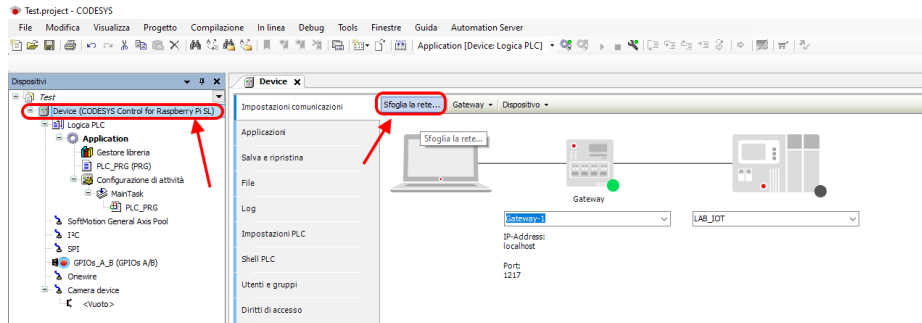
Test.project - CODESYS

File Modifica Visualizza Progetto Compilazione In linea Debug Tools Finestre Guida Automation Server

Application [Device: Logica PLC]

Dispositivi

Test
Device (CODESYS Control for Raspberry Pi SL)
Logica PLC
Application
Gestore libreria
PLC_PRG (PRG)
Configurazione di attività
MainTask
PLC_PRG
SoftMotion General Axis Pool
I²C
SPI
GPIOs_A_B (GPIOs A/B)
Onewire
Camera device
<Vuoto>

Device

Impostazioni comunicazioni
Applicazioni
Salva e ripristina
File
Log
Impostazioni PLC
Shell PLC
Utenti e gruppi
Diritti di accesso

Sfoglia la rete... Gateway Dispositivo

Sfoglia la rete...

Gateway

Gateway-1

LAB_IOT

IP-Address:
localhost

Port:
1217